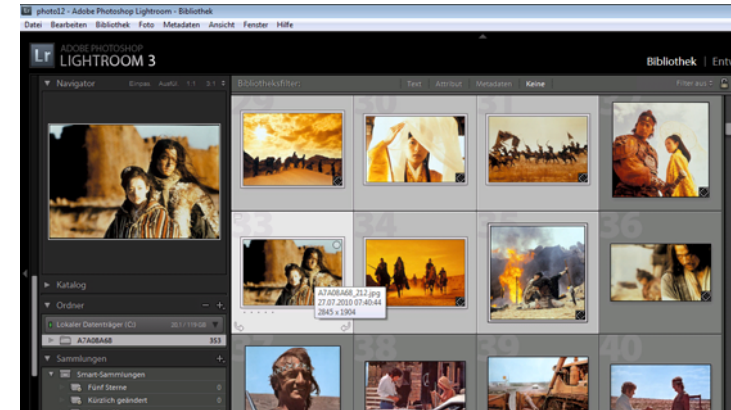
photo12 - Adobe Photoshop Lightroom - Bibliothek
Datei Bearbeiten Bibliothek Foto Metadaten Ansicht Fenster Hilfe

Lr ADOBE PHOTOSHOP LIGHTROOM 3

Bibliothek | Entw

Navigator Einpas. Ausfül. 1:1 3:1

Bibliotheksfilter: Text Attribut Metadaten Keine Filter aus

33 34 35 36

A7A08A68_212.jpg
27.07.2010 07:40:44
2845 x 1904

38 39 40

Katalog
Ordner
Lokaler Datenträger (C:) 20,1 / 119 GB
A7A08A68 353
Sammlungen
Smart-Sammlungen
Fünf Sterne 0
Kürzlich geändert 0